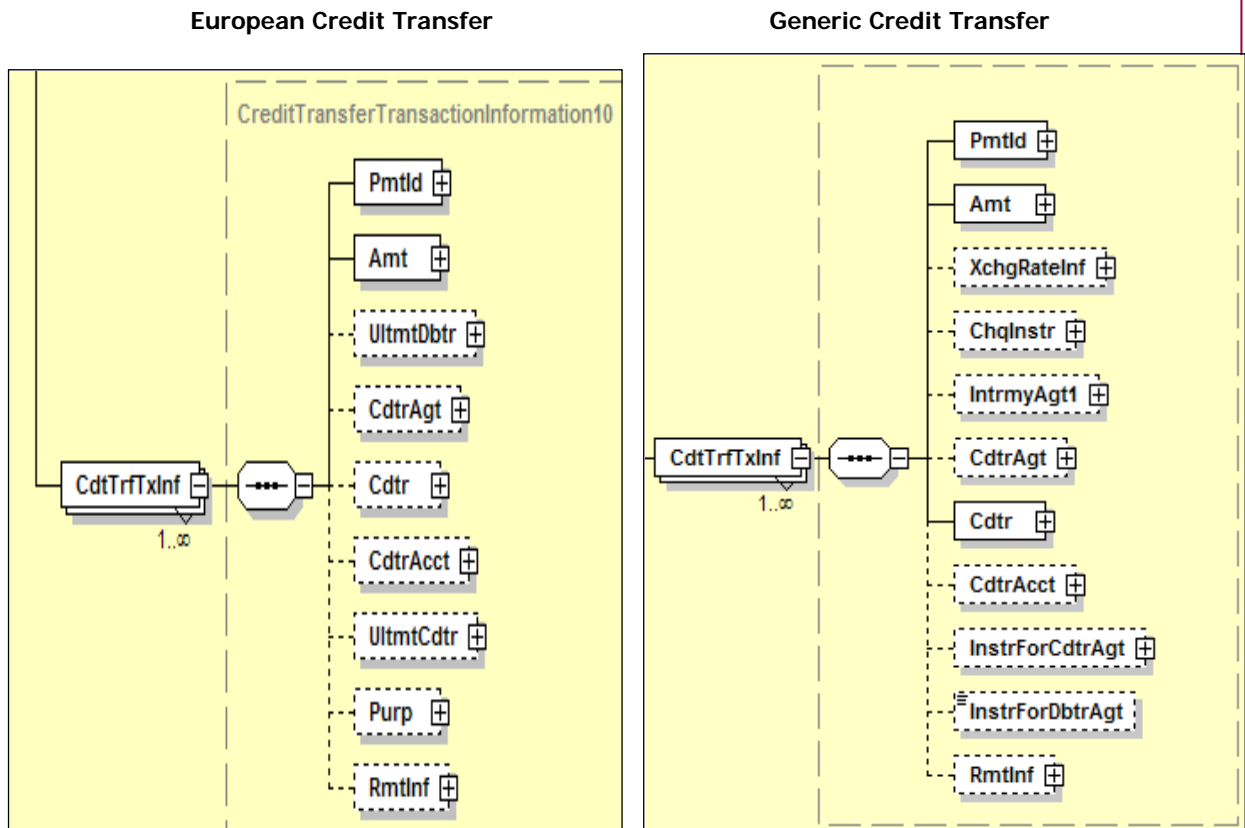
European Credit Transfer

Generic Credit Transfer

CreditTransferTransactionInformation10

CdtTrfTxInf

1..∞

PmtId

Amt

UltmtDbtr

CdtrAgt

Cdtr

CdtrAcct

UltmtCdtr

Purp

RmtInf

CdtTrfTxInf

1..∞

PmtId

Amt

XchgRateInf

ChqInstr

IntrmyAgt1

CdtrAgt

Cdtr

CdtrAcct

InstrForCdtrAgt

InstrForDbtrAgt

RmtInf